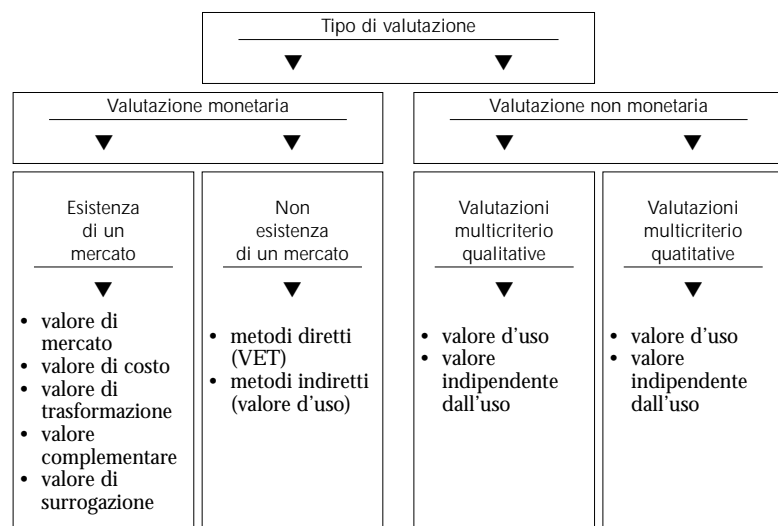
Tipo di valutazione

Valutazione monetaria

Valutazione non monetaria

Esistenza di un mercato

- valore di mercato
- valore di costo
- valore di trasformazione
- valore complementare
- valore di surrogazione

Non esistenza di un mercato

- metodi diretti (VET)
- metodi indiretti (valore d'uso)

Valutazioni multicriterio qualitative

- valore d'uso
- valore indipendente dall'uso

Valutazioni multicriterio quatitative

- valore d'uso
- valore indipendente dall'uso